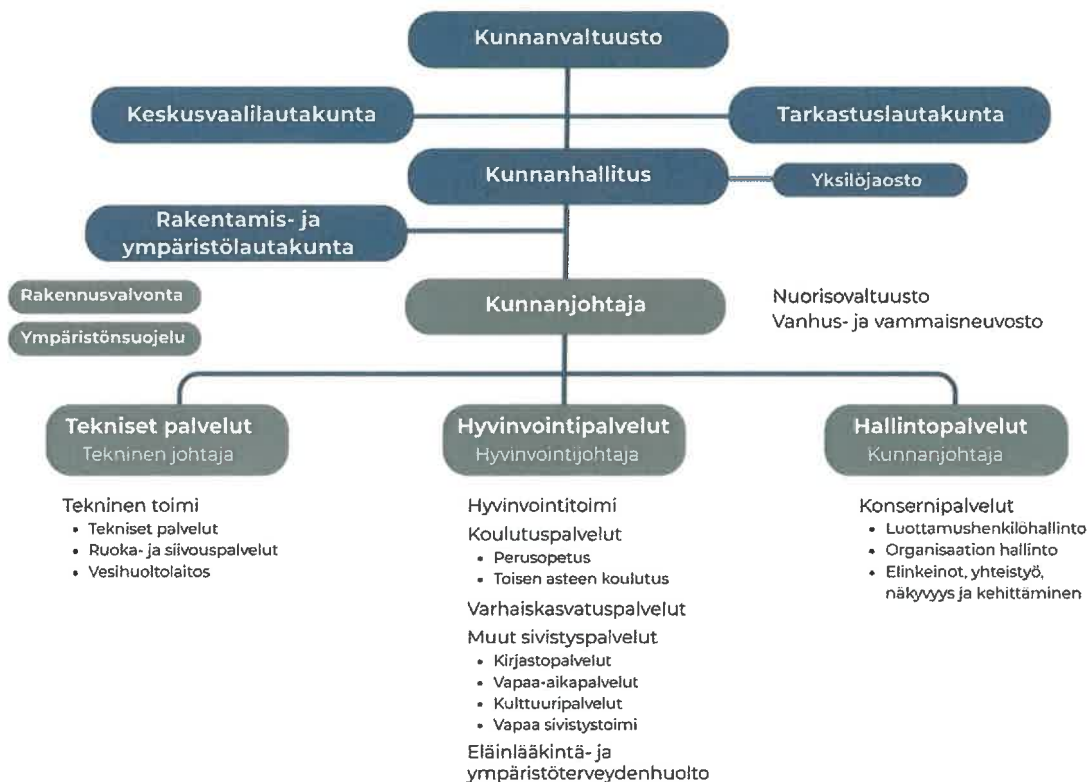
Kunnanvaltuusto

Keskusvaalilautakunta

Tarkastuslautakunta

Kunnanhallitus

Yksilöjaosto

Rakentamis- ja ympäristölautakunta

Rakennusvalvonta

Ympäristönsuojelu

Kunnanjohtaja

Nuorisovaltuusto
Vanhus- ja vammaisneuvosto

Tekniset palvelut
Tekninen johtaja

Tekninen toimi
• Tekniset palvelut
• Ruoka- ja siivouspalvelut
• Vesihuoltolaitos

Hyvinvointipalvelut
Hyvinvointijohtaja

Hyvinvointitoimi
Koulutuspalvelut
• Perusopetus
• Toisen asteen koulutus
Varhaiskasvatuspalvelut
Muut sivistyspalvelut
• Kirjastopalvelut
• Vapaa-aikapalvelut
• Kulttuuripalvelut
• Vapaa sivistystoimi
Eläinlääkintä- ja ympäristöterveydenhuolto

Hallintopalvelut
Kunnanjohtaja

Konsernipalvelut
• Luottamushenkilöhallinto
• Organisaation hallinto
• Elinkeinot, yhteistyö, näkyvyys ja kehittäminen